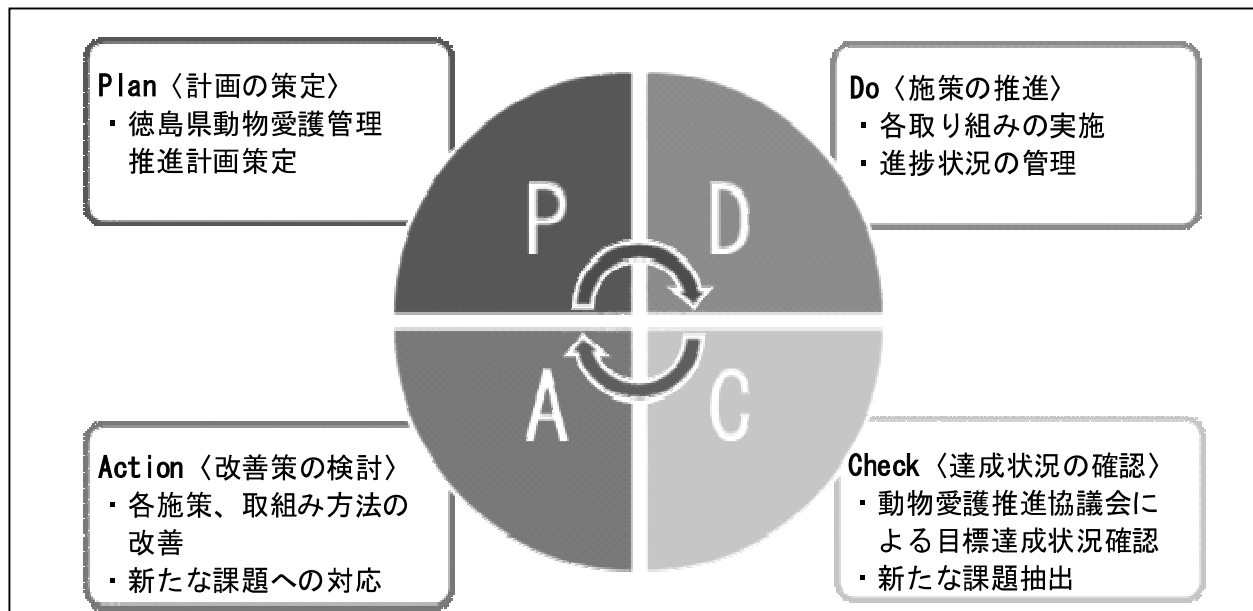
Plan〈計画の策定〉
・徳島県動物愛護管理推進計画策定

Do〈施策の推進〉
・各取り組みの実施
・進捗状況の管理

P

D

A

C

Action〈改善策の検討〉
・各施策、取組み方法の改善
・新たな課題への対応

Check〈達成状況の確認〉
・動物愛護推進協議会による目標達成状況確認
・新たな課題抽出